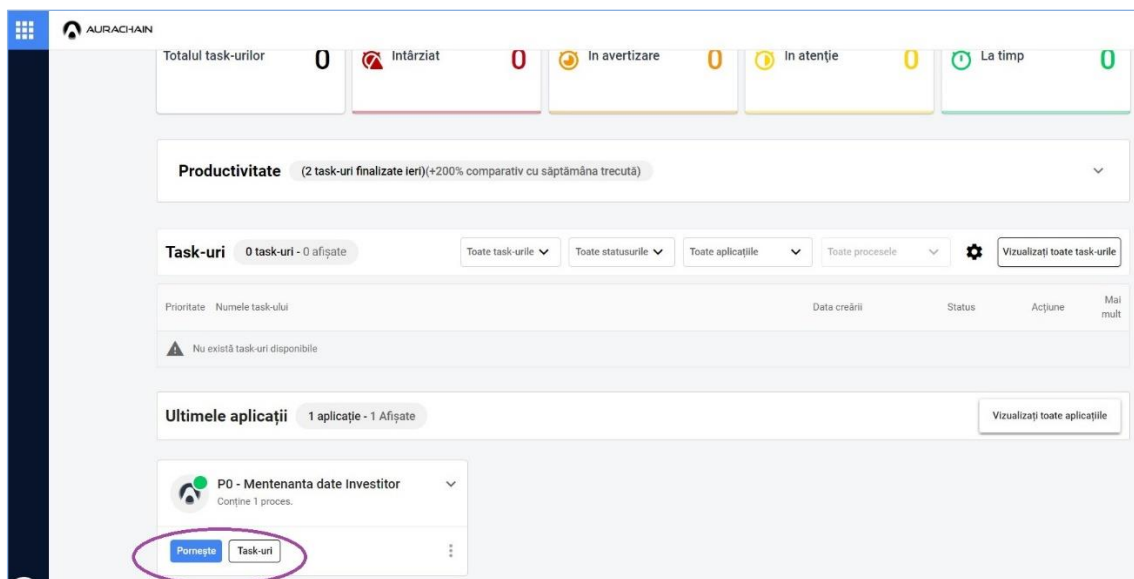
AURACHAIN

Totalul task-urilor 0
Intârziat 0
In avertizare 0
In atenție 0
La timp 0

Productivitate (2 task-uri finalizate ieri)(+200% comparativ cu săptămâna trecută)

Task-uri 0 task-uri - 0 afișate
Toate task-urile
Toate statusurile
Toate aplicațiile
Toate procesele
Vizualizați toate task-urile

| Prioritate | Numele task-ului | Data creării | Status | Acțiune | Mai mult |
|---|---|---|---|---|---|
| Nu există task-uri disponibile | | | | | |

Ultimele aplicații 1 aplicație - 1 Afișate
Vizualizați toate aplicațiile

P0 - Mentenanta date Investitor
Conține 1 proces.
Pornește
Task-uri